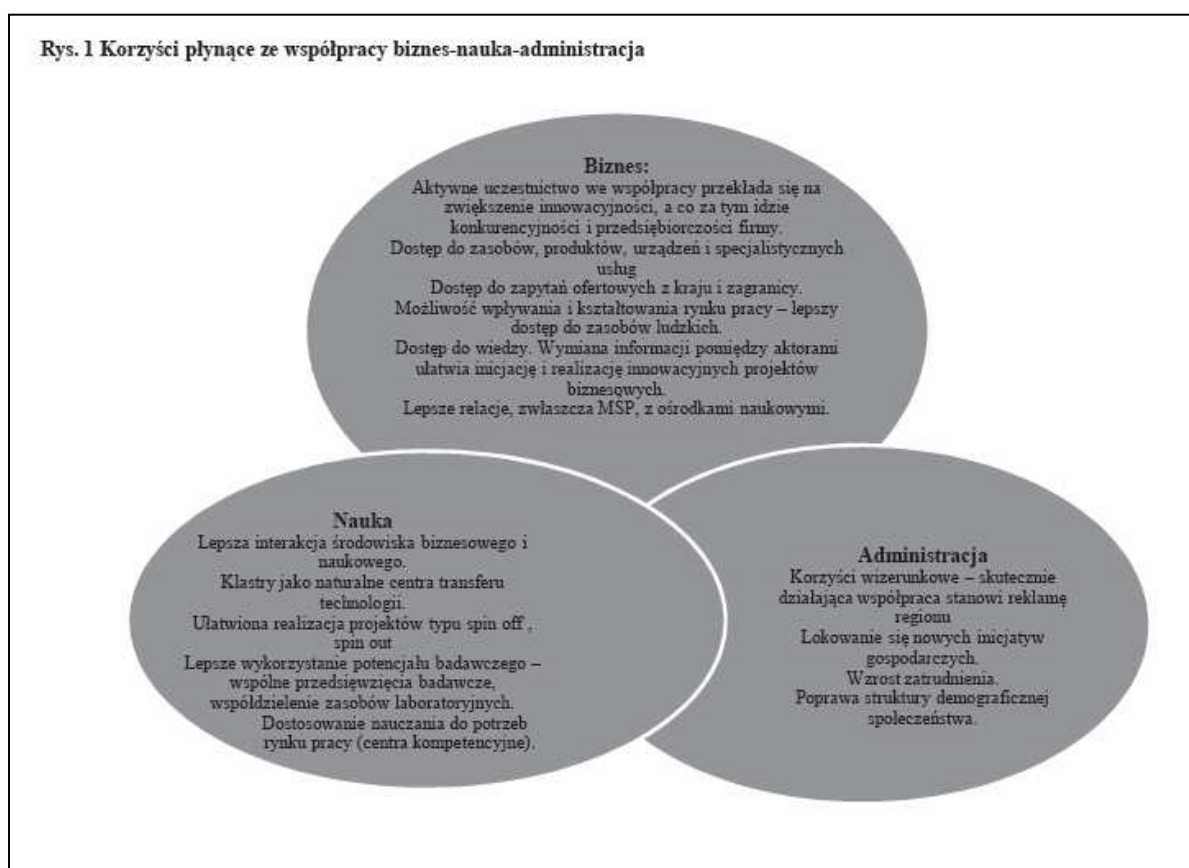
Rys. 1 Korzyści płynące ze współpracy biznes-nauka-administracja

Biznes:
Aktywne uczestnictwo we współpracy przekłada się na zwiększenie innowacyjności, a co za tym idzie konkurencyjności i przedsiębiorczości firmy.
Dostęp do zasobów, produktów, urządzeń i specjalistycznych usług
Dostęp do zapytań ofertowych z kraju i zagranicy.
Możliwość wpływania i kształtowania rynku pracy – lepszy dostęp do zasobów ludzkich.
Dostęp do wiedzy. Wymiana informacji pomiędzy aktorami ułatwia inicjację i realizację innowacyjnych projektów biznesowych.
Lepsze relacje, zwłaszcza MSP, z ośrodkami naukowymi.

Nauka
Lepsza interakcja środowiska biznesowego i naukowego.
Klastry jako naturalne centra transferu technologii.
Ułatwiona realizacja projektów typu spin off , spin out
Lepsze wykorzystanie potencjału badawczego – wspólne przedsięwzięcia badawcze, współdzielenie zasobów laboratoryjnych.
Dostosowanie nauczania do potrzeb rynku pracy (centra kompetencyjne).

Administracja
Korzyści wizerunkowe – skutecznie działająca współpraca stanowi reklamę regionu
Lokowanie się nowych inicjatyw gospodarczych.
Wzrost zatrudnienia.
Poprawa struktury demograficznej społeczeństwa.